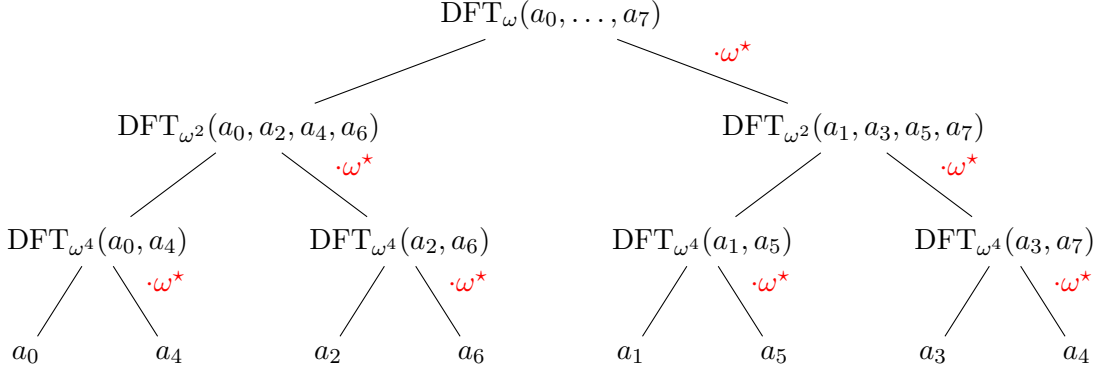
$\mathrm{DFT}_{\omega}(a_0, \ldots, a_7)$

$\cdot\omega^{\star}$

$\mathrm{DFT}_{\omega^2}(a_0, a_2, a_4, a_6)$

$\mathrm{DFT}_{\omega^2}(a_1, a_3, a_5, a_7)$

$\cdot\omega^{\star}$

$\cdot\omega^{\star}$

$\mathrm{DFT}_{\omega^4}(a_0, a_4)$

$\mathrm{DFT}_{\omega^4}(a_2, a_6)$

$\mathrm{DFT}_{\omega^4}(a_1, a_5)$

$\mathrm{DFT}_{\omega^4}(a_3, a_7)$

$\cdot\omega^{\star}$

$\cdot\omega^{\star}$

$\cdot\omega^{\star}$

$\cdot\omega^{\star}$

$a_0$ $a_4$ $a_2$ $a_6$ $a_1$ $a_5$ $a_3$ $a_4$